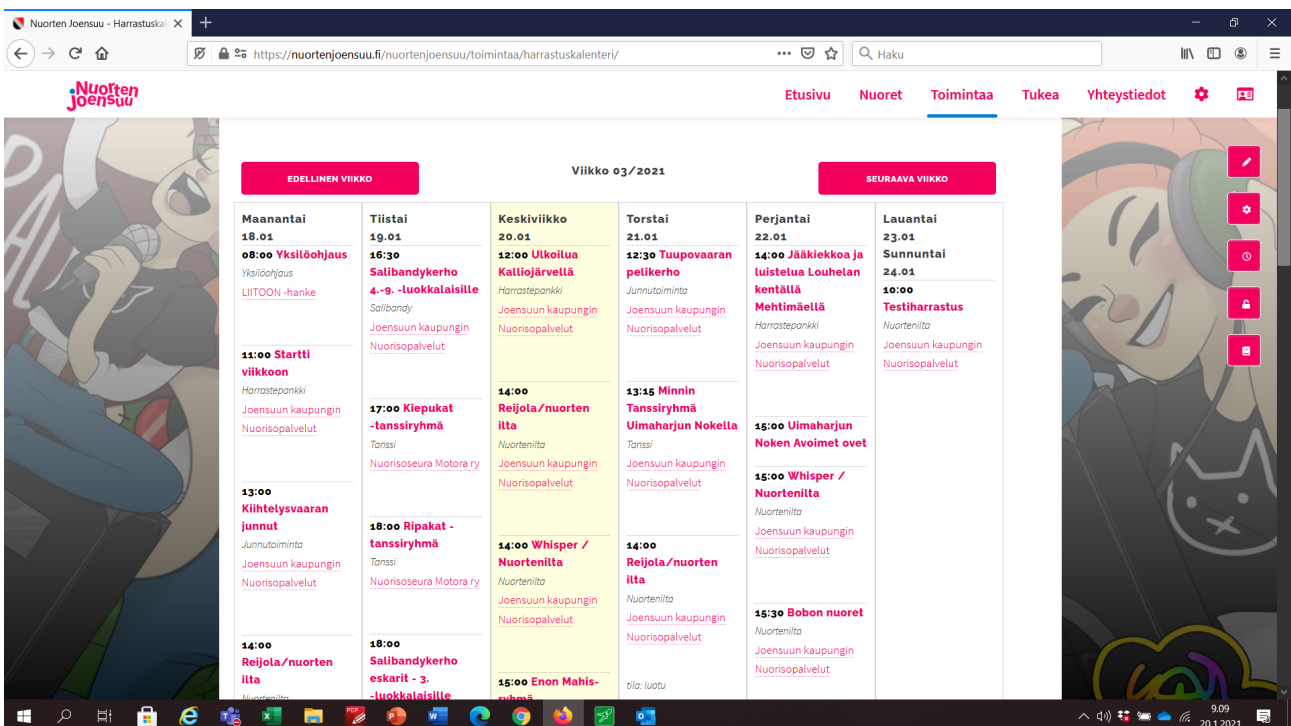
Nuorten Joensuu - Harrastuskal ×

https://nuortenjoensuu.fi/nuortenjoensuu/toimintaa/harrastuskalenteri/

Haku

Nuorten Joensuu

Etusivu Nuoret Toimintaa Tukea Yhteystiedot

EDELLINEN VIIKKO

Viikko 03/2021

SEURAAVA VIIKKO

| Maanantai 18.01 | Tiistai 19.01 | Keskiviikko 20.01 | Torstai 21.01 | Perjantai 22.01 | Lauantai 23.01 Sunnuntai 24.01 |
|---|---|---|---|---|---|
| 08:00 Yksilöohjaus Yksilöohjaus LIITOON -hanke | 16:30 Salibandykerho 4.-9. -luokkalaisille Salibandy Joensuun kaupungin Nuorisopalvelut | 12:00 Ulkoilua Kalliojärvellä Harrastepankki Joensuun kaupungin Nuorisopalvelut | 12:30 Tuupovaaran pelikerho Junnutoiminta Joensuun kaupungin Nuorisopalvelut | 14:00 Jääkiekkoa ja luistelua Louhelan kentällä Mehtimäellä Harrastepankki Joensuun kaupungin Nuorisopalvelut | 10:00 Testiharrastus Nuortenilta Joensuun kaupungin Nuorisopalvelut |
| 11:00 Startti viikkoon Harrastepankki Joensuun kaupungin Nuorisopalvelut | 17:00 Kiepukat -tanssiryhmä Tanssi Nuorisoseura Motora ry | 14:00 Reijola/nuorten ilta Nuortenilta Joensuun kaupungin Nuorisopalvelut | 13:15 Minnin Tanssiryhmä Uimaharjun Nokella Tanssi Joensuun kaupungin Nuorisopalvelut | 15:00 Uimaharjun Noken Avoimet ovet | |
| 13:00 Kiihtelysvaaran junnut Junnutoiminta Joensuun kaupungin Nuorisopalvelut | 18:00 Ripakat -tanssiryhmä Tanssi Nuorisoseura Motora ry | 14:00 Whisper / Nuortenilta Nuortenilta Joensuun kaupungin Nuorisopalvelut | 14:00 Reijola/nuorten ilta Nuortenilta Joensuun kaupungin Nuorisopalvelut | 15:00 Whisper / Nuortenilta Nuortenilta Joensuun kaupungin Nuorisopalvelut | |
| 14:00 Reijola/nuorten ilta Nuortenilta | 18:00 Salibandykerho eskarit - 3. -luokkalaisille | 15:00 Enon Mahis-ryhmä | tila: luotu | 15:30 Bobon nuoret Nuortenilta Joensuun kaupungin Nuorisopalvelut | |

9.09
20.1.2021